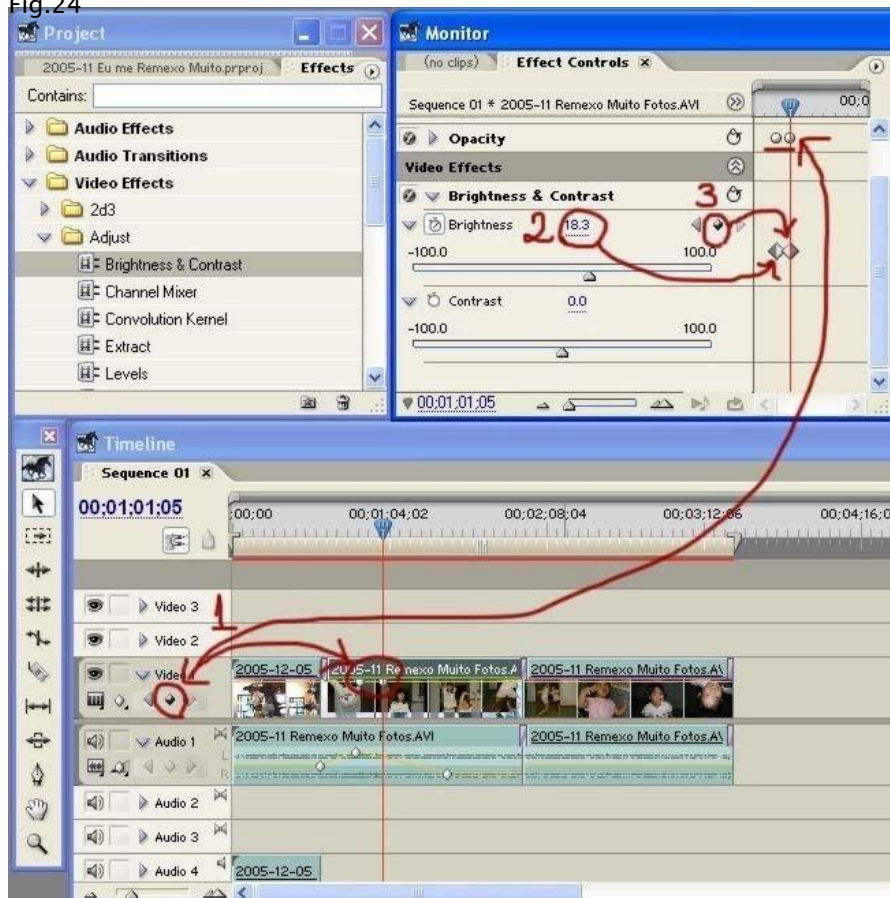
Fig.24

Project

2005-11 Eu me Remexo Muito.prproj | Effects

Contains:

Audio Effects
Audio Transitions
Video Effects
2d3
Adjust
Brightness & Contrast
Channel Mixer
Convolution Kernel
Extract
Levels

Monitor

(no clips) | Effect Controls

Sequence 01 * 2005-11 Remexo Muito Fotos.AVI

00;0

Opacity

Video Effects

Brightness & Contrast

3

Brightness 2 18.3

-100.0 100.0

Contrast 0.0

-100.0 100.0

00;01;01;05

Timeline

Sequence 01

00;01;01;05

;00;00 00;01;04;02 00;02;08;04 00;03;12;06 00;04;16;0

Video 3

1

Video 2

Video

2005-12-05 2005-11 Remexo Muito Fotos.A 2005-11 Remexo Muito Fotos.A\

Audio 1 2005-11 Remexo Muito Fotos.AVI 2005-11 Remexo Muito Fotos.A\

Audio 2

Audio 3

Audio 4 2005-12-05